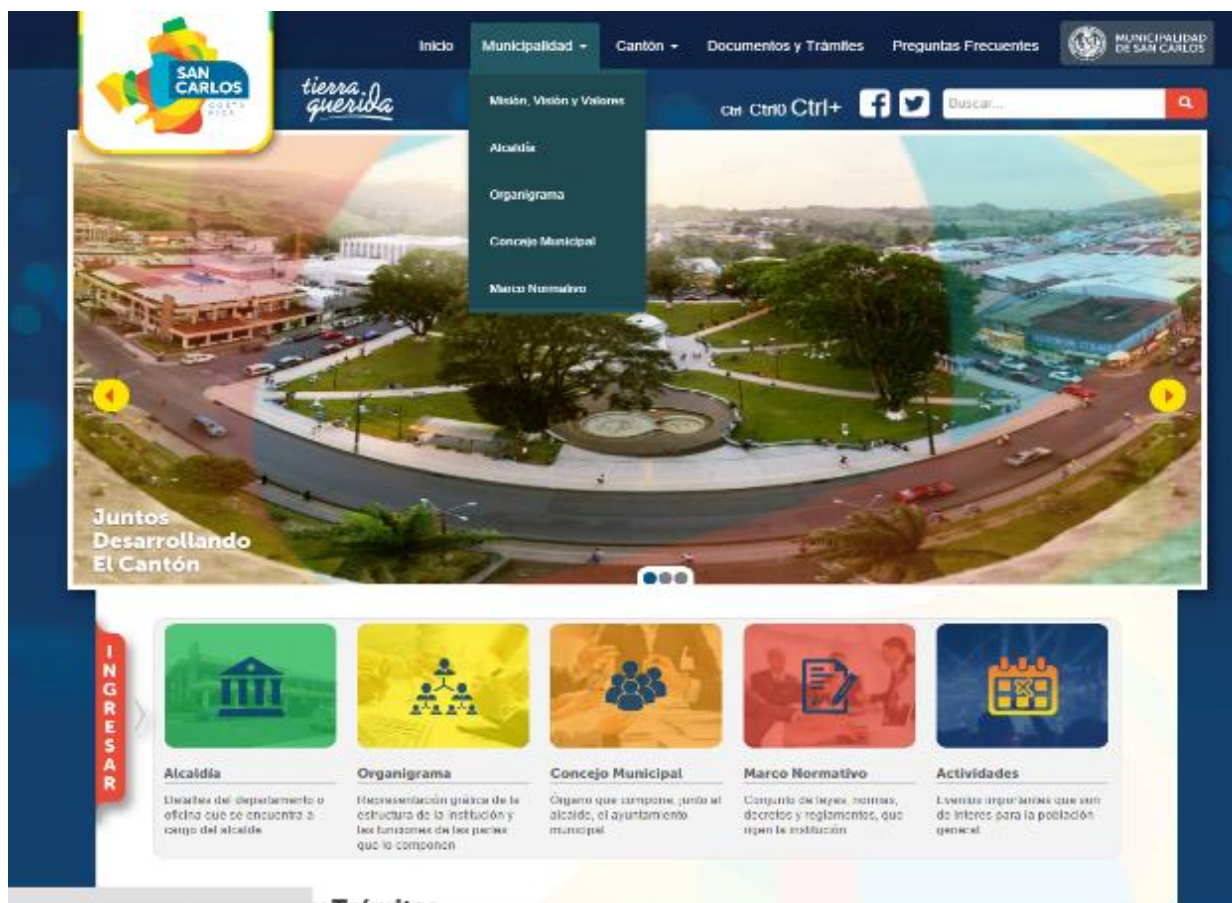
SAN CARLOS
COSTA RICA

Inicio
Municipalidad
Cantón
Documentos y Trámites
Preguntas Frecuentes
MUNICIPALIDAD DE SAN CARLOS

tierra querida

Misión, Visión y Valores
Alcaldía
Organigrama
Concejo Municipal
Marco Normativo

Ctrl- Ctrl0 Ctrl+
Buscar...

Juntos Desarrollando El Cantón

INGRESAR

Alcaldía
Detalles del departamento u oficina que se encuentra a cargo del alcalde

Organigrama
Representación gráfica de la estructura de la institución y las funciones de las partes que la componen

Concejo Municipal
Órgano que compone, junto al alcalde, el ayuntamiento municipal

Marco Normativo
Conjunto de leyes, normas, decretos y reglamentos, que rigen la institución

Actividades
Eventos importantes que son de interes para la población general

Trámites